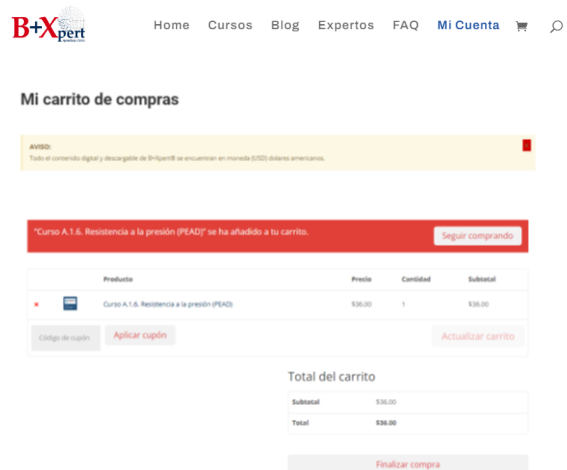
B+Xpert

Home Cursos Blog Expertos FAQ Mi Cuenta

Mi carrito de compras

AVISO:
Todo el contenido digital y descargable de B+Xpert® se encuentran en moneda (USD) dolares americanos.

"Curso A.1.6. Resistencia a la presión (PEAD)" se ha añadido a tu carrito.

Seguir comprando

| | | Producto | Precio | Cantidad | Subtotal |
|---|---|---|---|---|---|
| × | | Curso A.1.6. Resistencia a la presión (PEAD) | $36.00 | 1 | $36.00 |

Código de cupón

Aplicar cupón

Actualizar carrito

Total del carrito

| Subtotal | $36.00 |
|---|---|
| Total | $36.00 |

Finalizar compra